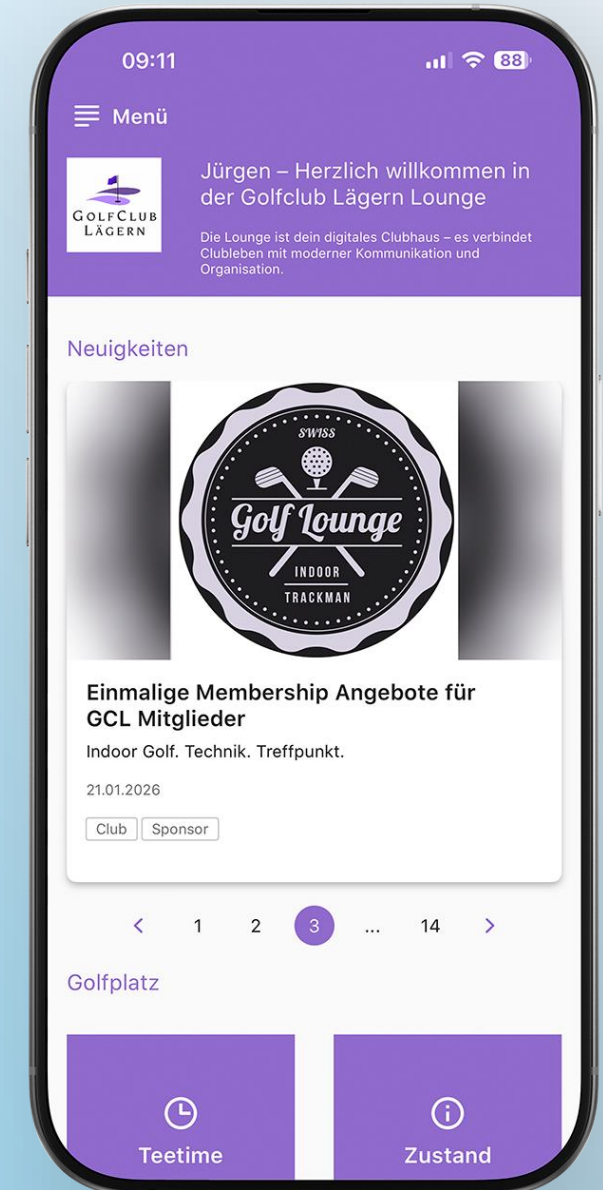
09:11

88

Menü

GOLFCLUB LÄGERN

Jürgen – Herzlich willkommen in der Golfclub Lägern Lounge

Die Lounge ist dein digitales Clubhaus – es verbindet Clubleben mit moderner Kommunikation und Organisation.

Neuigkeiten

SWISS
Golf Lounge
INDOOR
TRACKMAN

Einmalige Membership Angebote für GCL Mitglieder

Indoor Golf. Technik. Treffpunkt.

21.01.2026

Club Sponsor

< 1 2 3 ... 14 >

Golfplatz

Teetime

Zustand